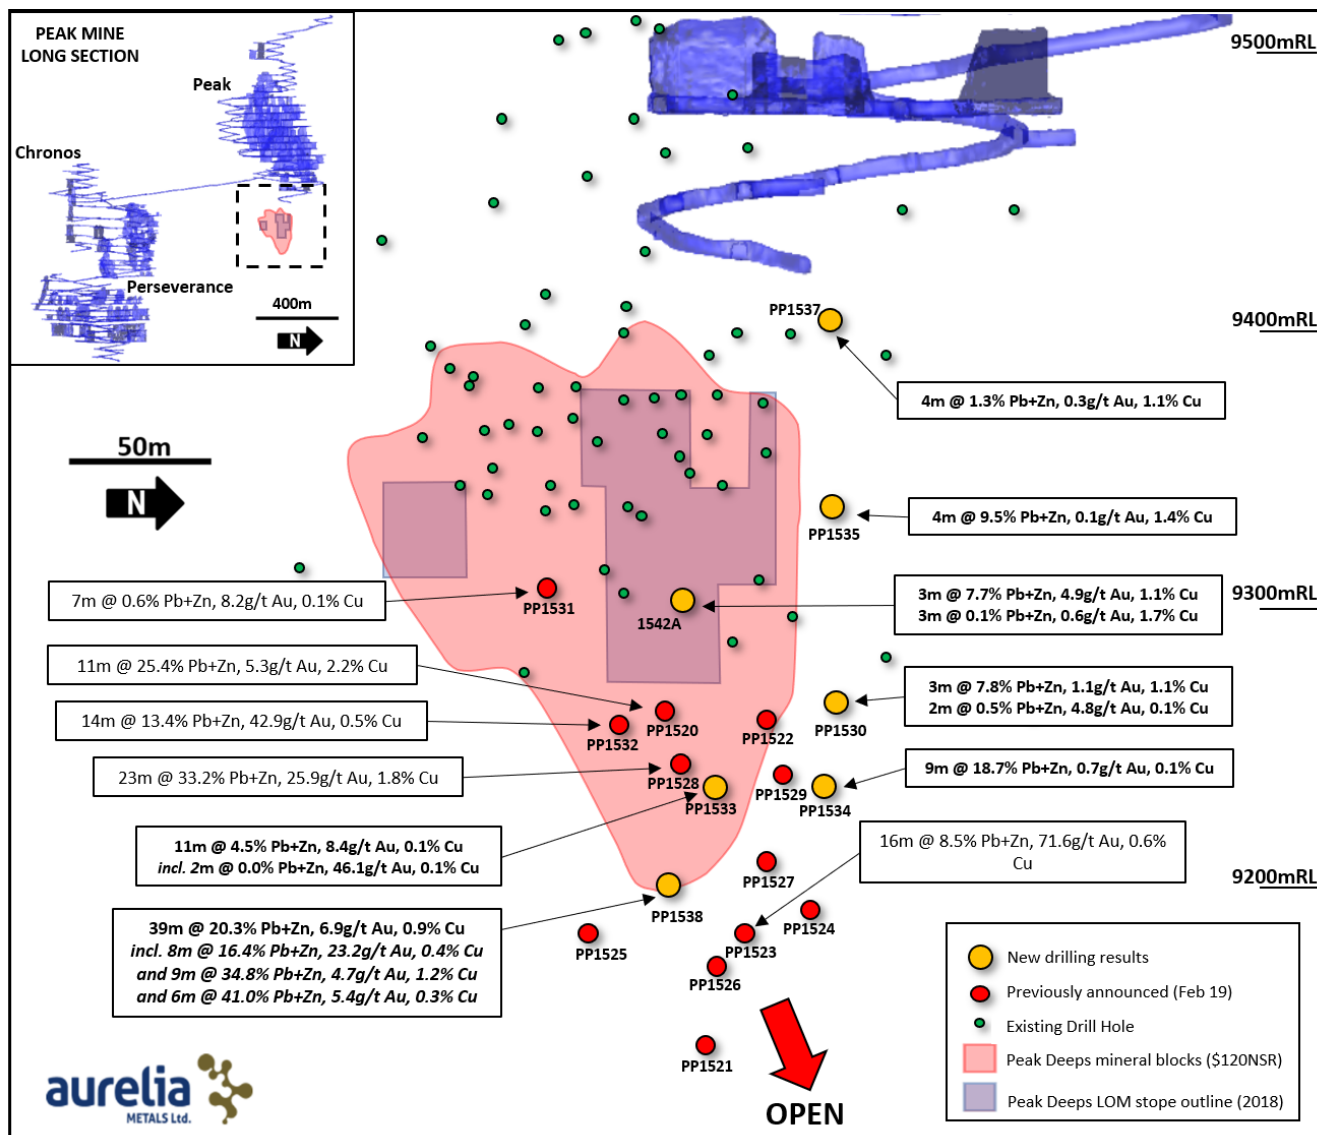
PEAK MINE
LONG SECTION

Peak

Chronos

Perseverance

400m

N

9500mRL

9400mRL

9300mRL

9200mRL

50m

N

PP1537

4m @ 1.3% Pb+Zn, 0.3g/t Au, 1.1% Cu

PP1535

4m @ 9.5% Pb+Zn, 0.1g/t Au, 1.4% Cu

7m @ 0.6% Pb+Zn, 8.2g/t Au, 0.1% Cu

PP1531

1542A

3m @ 7.7% Pb+Zn, 4.9g/t Au, 1.1% Cu
3m @ 0.1% Pb+Zn, 0.6g/t Au, 1.7% Cu

11m @ 25.4% Pb+Zn, 5.3g/t Au, 2.2% Cu

14m @ 13.4% Pb+Zn, 42.9g/t Au, 0.5% Cu

PP1520

PP1532

PP1522

PP1530

3m @ 7.8% Pb+Zn, 1.1g/t Au, 1.1% Cu
2m @ 0.5% Pb+Zn, 4.8g/t Au, 0.1% Cu

23m @ 33.2% Pb+Zn, 25.9g/t Au, 1.8% Cu

PP1528

PP1533

PP1529

PP1534

9m @ 18.7% Pb+Zn, 0.7g/t Au, 0.1% Cu

11m @ 4.5% Pb+Zn, 8.4g/t Au, 0.1% Cu
incl. 2m @ 0.0% Pb+Zn, 46.1g/t Au, 0.1% Cu

16m @ 8.5% Pb+Zn, 71.6g/t Au, 0.6% Cu

PP1527

PP1538

PP1524

39m @ 20.3% Pb+Zn, 6.9g/t Au, 0.9% Cu
incl. 8m @ 16.4% Pb+Zn, 23.2g/t Au, 0.4% Cu
and 9m @ 34.8% Pb+Zn, 4.7g/t Au, 1.2% Cu
and 6m @ 41.0% Pb+Zn, 5.4g/t Au, 0.3% Cu

PP1525

PP1523

PP1526

PP1521

OPEN

New drilling results
Previously announced (Feb 19)
Existing Drill Hole
Peak Deeps mineral blocks ($120NSR)
Peak Deeps LOM stope outline (2018)

aurelia
METALS Ltd.